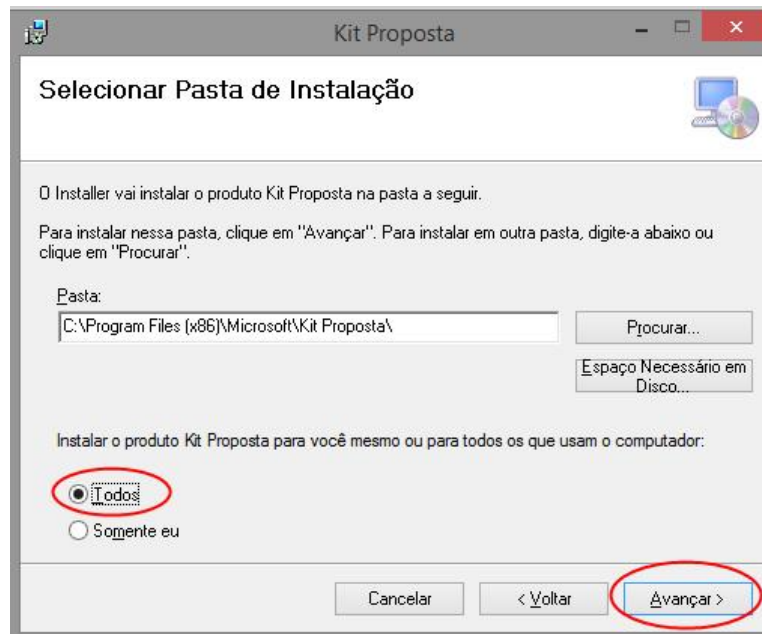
Kit Proposta

Selecionar Pasta de Instalação

O Installer vai instalar o produto Kit Proposta na pasta a seguir.

Para instalar nessa pasta, clique em "Avançar". Para instalar em outra pasta, digite-a abaixo ou clique em "Procurar".

Pasta:

C:\Program Files (x86)\Microsoft\Kit Proposta\

Procurar...

Espaço Necessário em Disco...

Instalar o produto Kit Proposta para você mesmo ou para todos os que usam o computador:

Todos

Somente eu

Cancelar

< Voltar

Avançar >